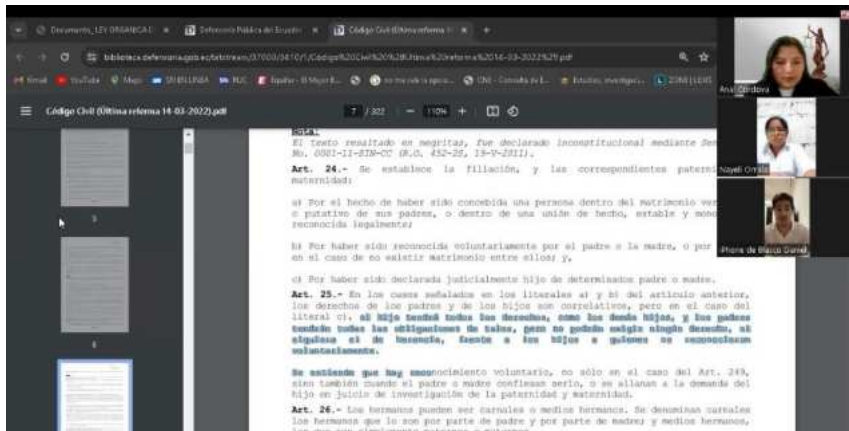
Documento_LEY ORGANICA | Defensoría Pública del Ecuador | Código Civil (Última reforma 1 | +

biblioteca.defensoria.gob.ec/bitstream/37000/3470/1/Código%20Civil%20%28Última%20reforma%2014-03-2022%29.pdf

Gmail YouTube Maps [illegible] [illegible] Español - El Mejor E... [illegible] CNE - Consulta de L... Estudios, investigaci... ZOMI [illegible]

Código Civil (Última reforma 14-03-2022).pdf

7 / 322 | 110% +

Nota:
El texto resaltado en negritas, fue declarado inconstitucional mediante Sen No. 0001-11-SIN-CC (R.O. 452-2S, 19-V-2011).

Art. 24.- Se establece la filiación, y las correspondientes patern maternidad:

a) Por el hecho de haber sido concebida una persona dentro del matrimonio ver o putativo de sus padres, o dentro de una unión de hecho, estable y mono reconocida legalmente;

b) Por haber sido reconocida voluntariamente por el padre o la madre, o por en el caso de no existir matrimonio entre ellos; y,

c) Por haber sido declarada judicialmente hijo de determinados padre o madre.

Art. 25.- En los casos señalados en los literales a) y b) del artículo anterior, los derechos de los padres y de los hijos son correlativos, pero en el caso del literal c), el hijo tendrá todos los derechos, como los demás hijos, y los padres también todas las obligaciones de tales, pero no podrán exigir ningún derecho, ni siquiera el de herencia, frente a los hijos a quienes no reconocieron voluntariamente.

Se entiende que hay reconocimiento voluntario, no sólo en el caso del Art. 249, sino también cuando el padre o madre confiesan serlo, o se allanan a la demanda del hijo en juicio de investigación de la paternidad y maternidad.

Art. 26.- Los hermanos pueden ser carnales o medios hermanos. Se denominan carnales los hermanos que lo son por parte de padre y por parte de madre; y medios hermanos, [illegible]

Ana Córdova
Nayeli Ormaza
Phone de Blasco Daniel